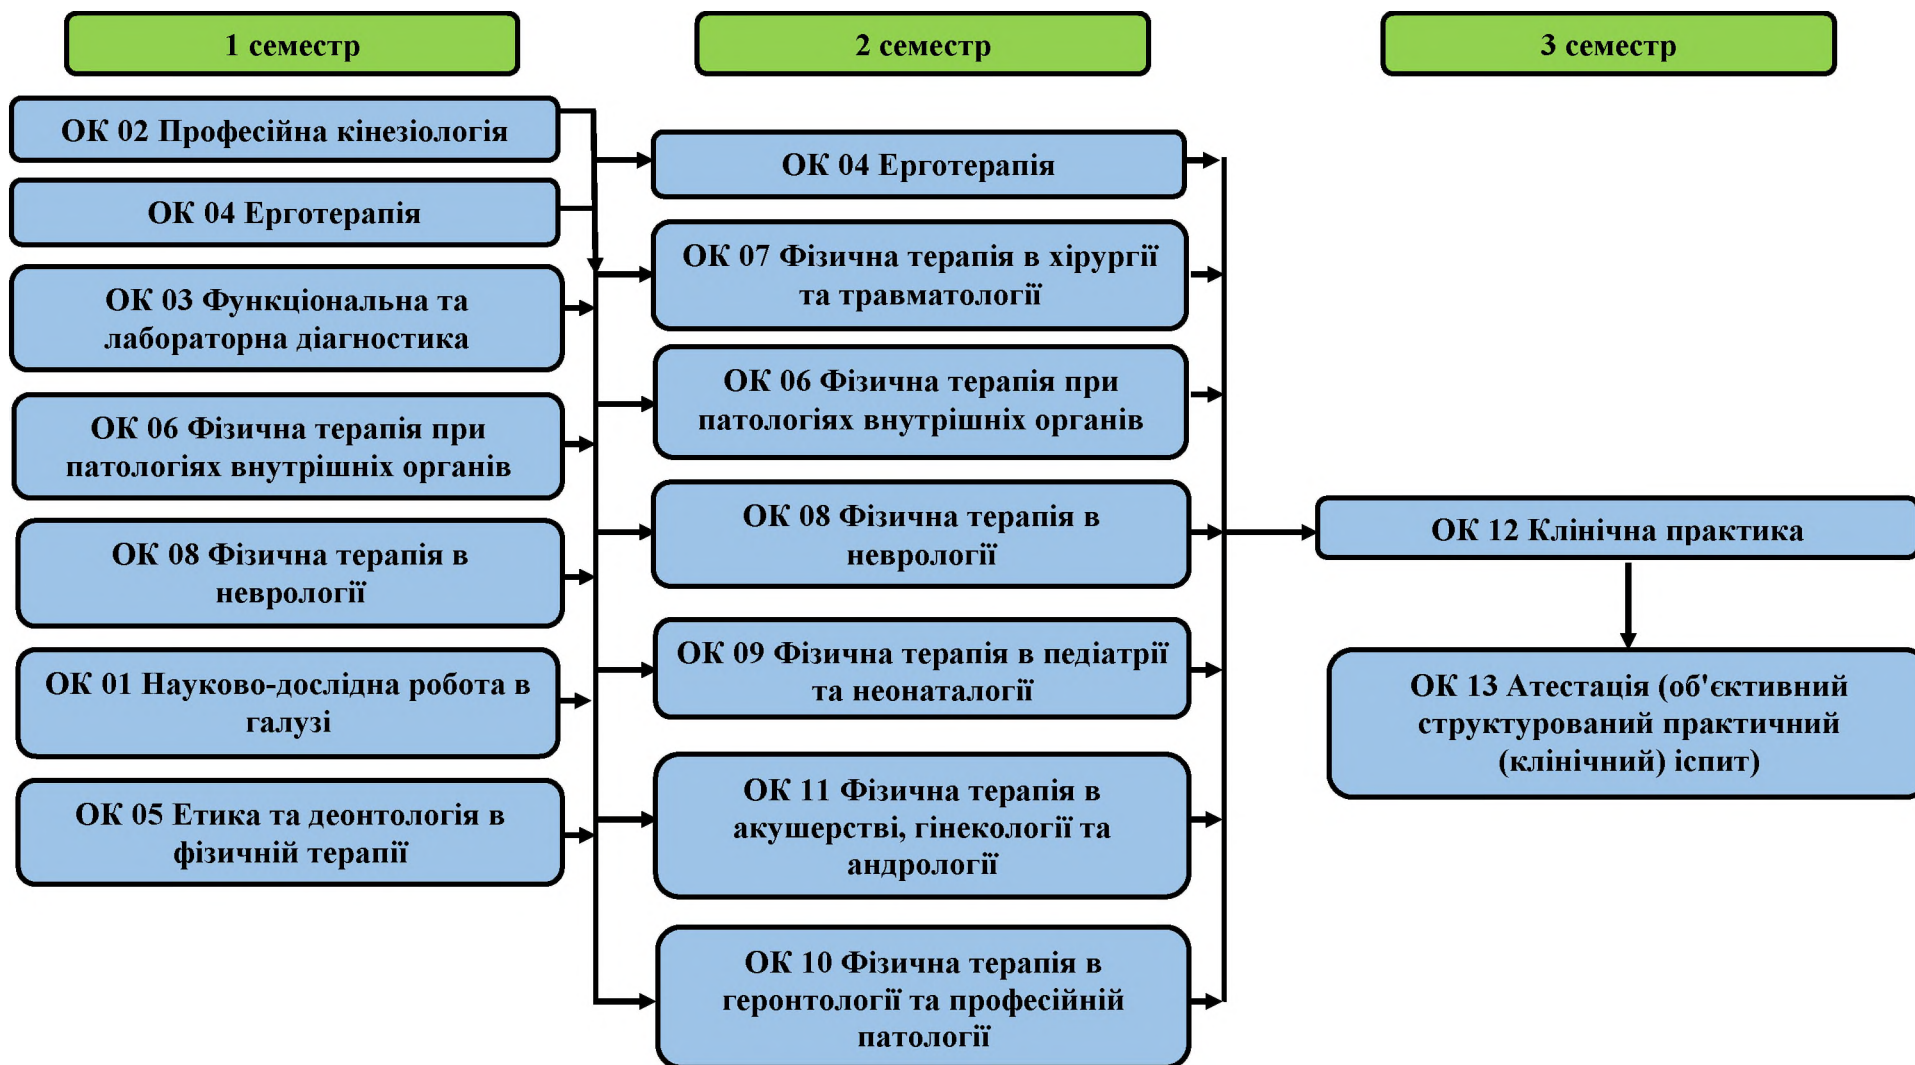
1 семестр

2 семестр

3 семестр

ОК 02 Професійна кінезіологія

ОК 04 Ерготерапія

ОК 03 Функціональна та лабораторна діагностика

ОК 06 Фізична терапія при патологіях внутрішніх органів

ОК 08 Фізична терапія в неврології

ОК 01 Науково-дослідна робота в галузі

ОК 05 Етика та деонтологія в фізичній терапії

ОК 04 Ерготерапія

ОК 07 Фізична терапія в хірургії та травматології

ОК 06 Фізична терапія при патологіях внутрішніх органів

ОК 08 Фізична терапія в неврології

ОК 09 Фізична терапія в педіатрії та неонаталогії

ОК 11 Фізична терапія в акушерстві, гінекології та андрології

ОК 10 Фізична терапія в геронтології та професійній патології

ОК 12 Клінічна практика

ОК 13 Атестація (об'єктивний структурований практичний (клінічний) іспит)